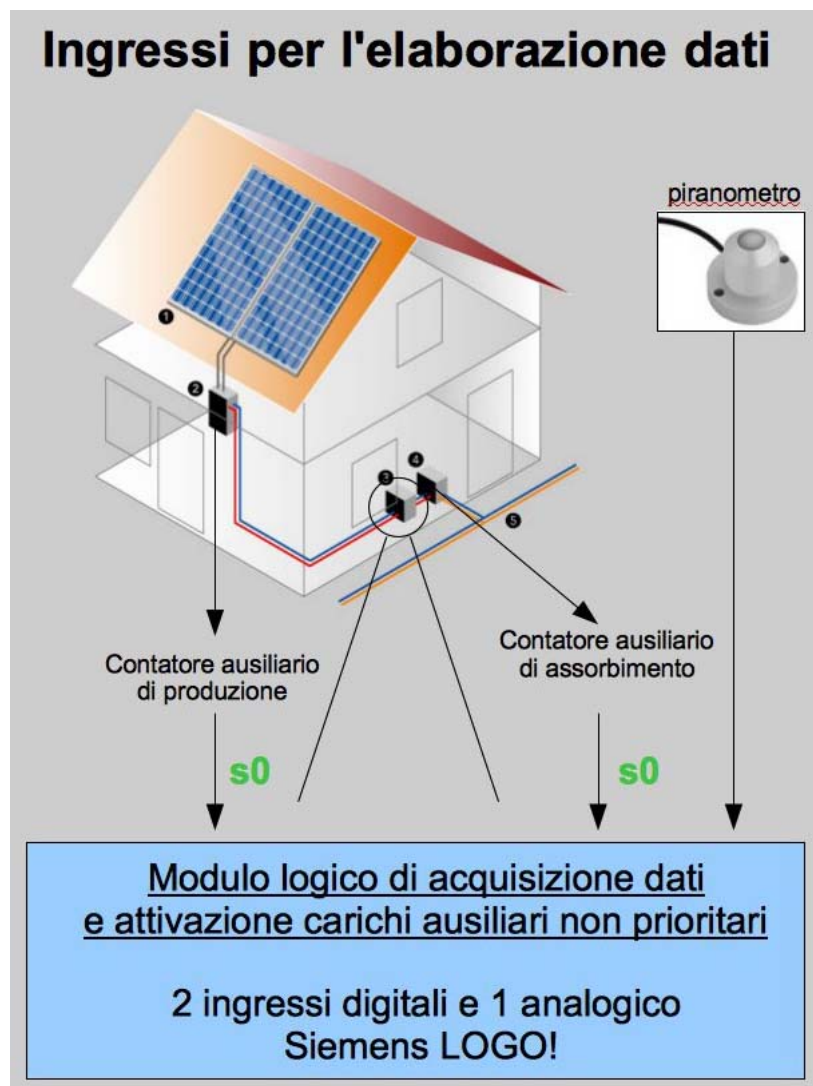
Ingressi per l'elaborazione dati

piranometro

1

2

3

4

5

Contatore ausiliario di produzione

Contatore ausiliario di assorbimento

s0

s0

Modulo logico di acquisizione dati e attivazione carichi ausiliari non prioritari

2 ingressi digitali e 1 analogico
Siemens LOGO!